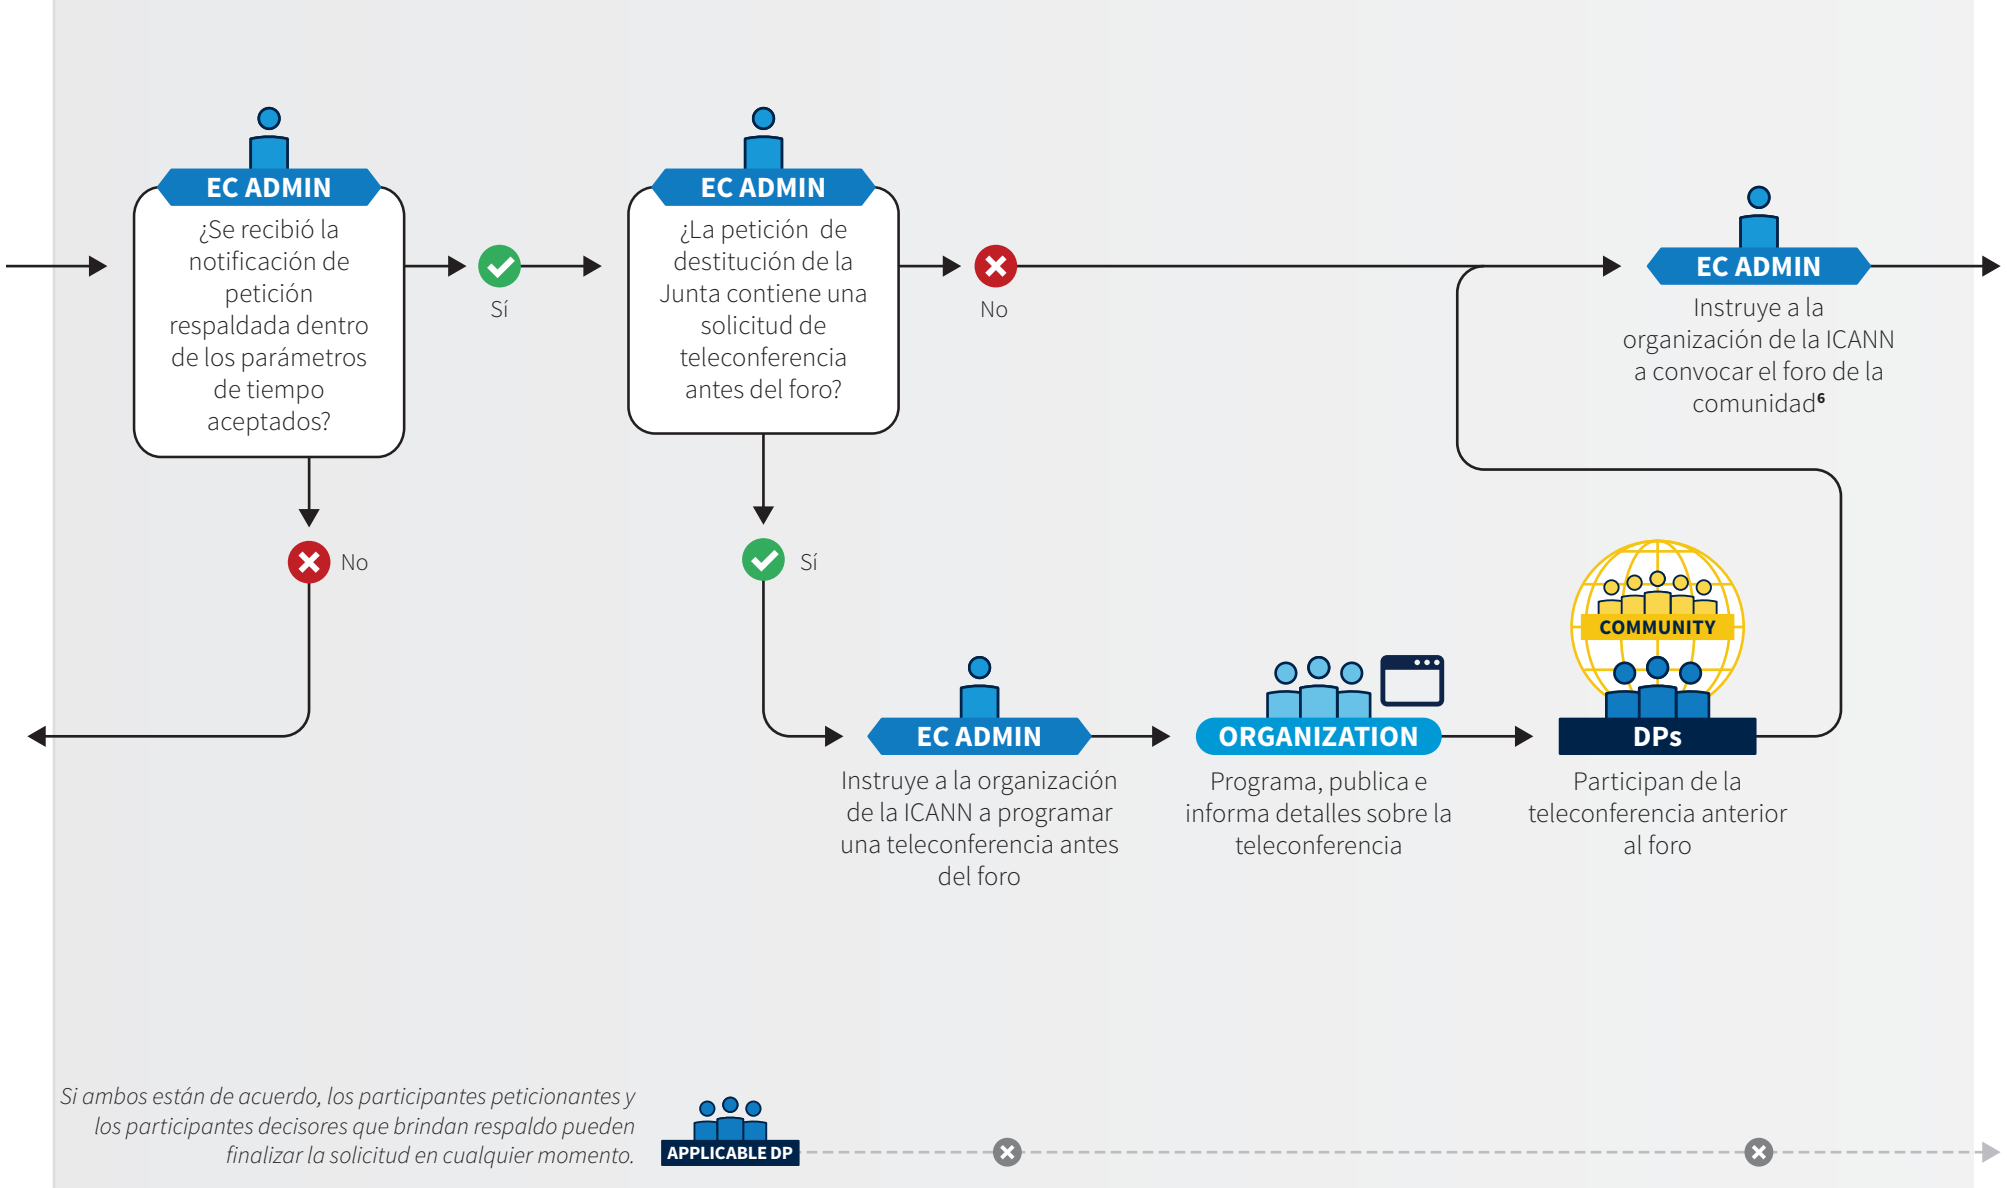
EC ADMIN
¿Se recibió la notificación de petición respaldada dentro de los parámetros de tiempo aceptados?

Sí

No

EC ADMIN
¿La petición de destitución de la Junta contiene una solicitud de teleconferencia antes del foro?

No

Sí

EC ADMIN
Instruye a la organización de la ICANN a convocar el foro de la comunidad$^6$

EC ADMIN
Instruye a la organización de la ICANN a programar una teleconferencia antes del foro

ORGANIZATION
Programa, publica e informa detalles sobre la teleconferencia

COMMUNITY
DPs
Participan de la teleconferencia anterior al foro

Si ambos están de acuerdo, los participantes peticionantes y los participantes decisores que brindan respaldo pueden finalizar la solicitud en cualquier momento.

APPLICABLE DP